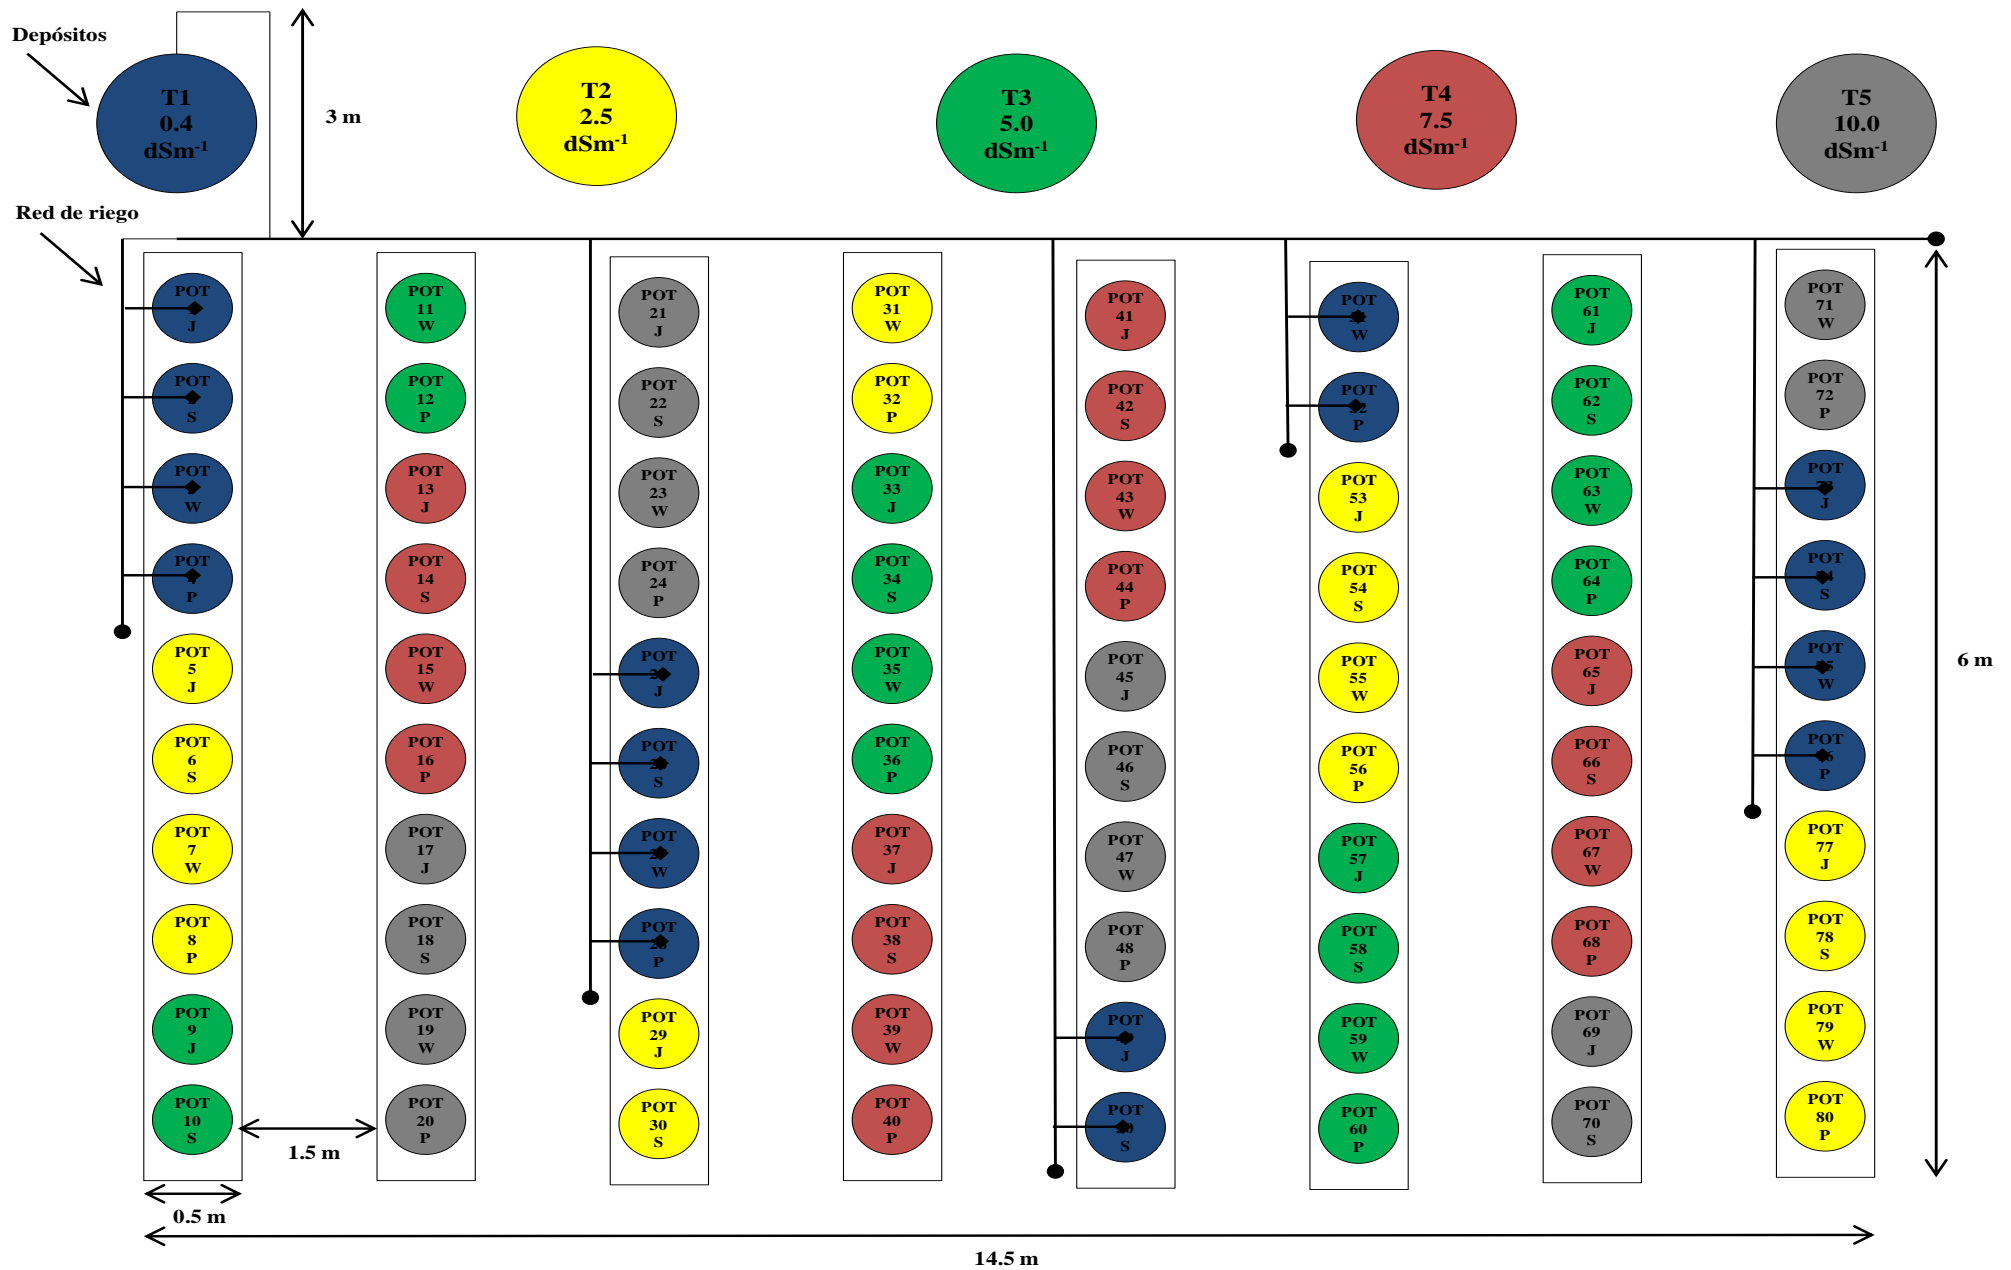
Depósitos

T1
0.4
dSm$^{-1}$

3 m

T2
2.5
dSm$^{-1}$

T3
5.0
dSm$^{-1}$

T4
7.5
dSm$^{-1}$

T5
10.0
dSm$^{-1}$

Red de riego

POT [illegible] J
POT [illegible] S
POT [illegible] W
POT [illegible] P
POT 5 J
POT 6 S
POT 7 W
POT 8 P
POT 9 J
POT 10 S

POT 11 W
POT 12 P
POT 13 J
POT 14 S
POT 15 W
POT 16 P
POT 17 J
POT 18 S
POT 19 W
POT 20 P

POT 21 J
POT 22 S
POT 23 W
POT 24 P
POT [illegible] J
POT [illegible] S
POT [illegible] W
POT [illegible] P
POT 29 J
POT 30 S

POT 31 W
POT 32 P
POT 33 J
POT 34 S
POT 35 W
POT 36 P
POT 37 J
POT 38 S
POT 39 W
POT 40 P

POT 41 J
POT 42 S
POT 43 W
POT 44 P
POT 45 J
POT 46 S
POT 47 W
POT 48 P
POT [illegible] J
POT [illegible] S

POT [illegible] W
POT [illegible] P
POT 53 J
POT 54 S
POT 55 W
POT 56 P
POT 57 J
POT 58 S
POT 59 W
POT 60 P

POT 61 J
POT 62 S
POT 63 W
POT 64 P
POT 65 J
POT 66 S
POT 67 W
POT 68 P
POT 69 J
POT 70 S

POT 71 W
POT 72 P
POT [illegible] J
POT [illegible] S
POT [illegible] W
POT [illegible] P
POT 77 J
POT 78 S
POT 79 W
POT 80 P

6 m

1.5 m

0.5 m

14.5 m